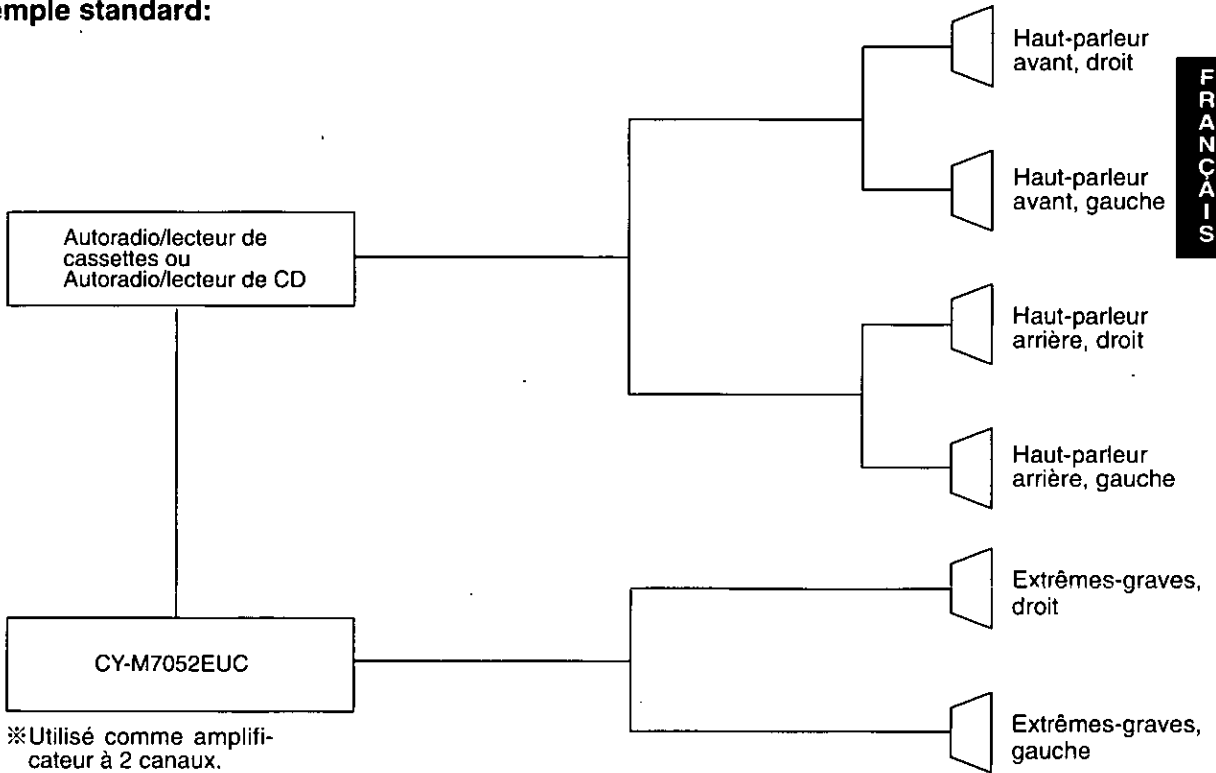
emple standard:

Autoradio/lecteur de cassettes ou Autoradio/lecteur de CD

CY-M7052EUC

※Utilisé comme amplificateur à 2 canaux.

Haut-parleur avant, droit

Haut-parleur avant, gauche

Haut-parleur arrière, droit

Haut-parleur arrière, gauche

Extrêmes-graves, droit

Extrêmes-graves, gauche

FRANÇAIS